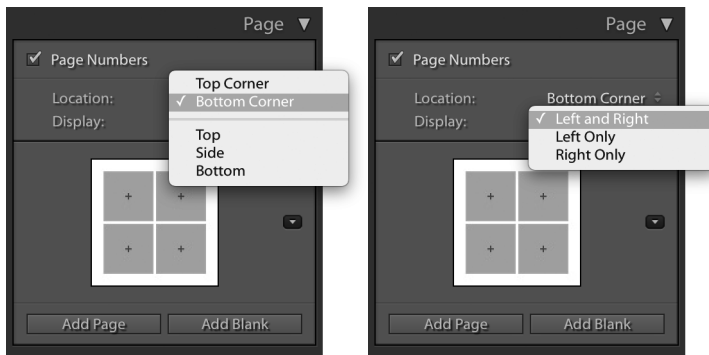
Page ▼

☑ Page Numbers

Location:
Display:

Top Corner
✓ Bottom Corner

Top
Side
Bottom

+ +
+ +

Add Page
Add Blank

Page ▼

☑ Page Numbers

Location: Bottom Corner
Display:

✓ Left and Right
Left Only
Right Only

+ +
+ +

Add Page
Add Blank